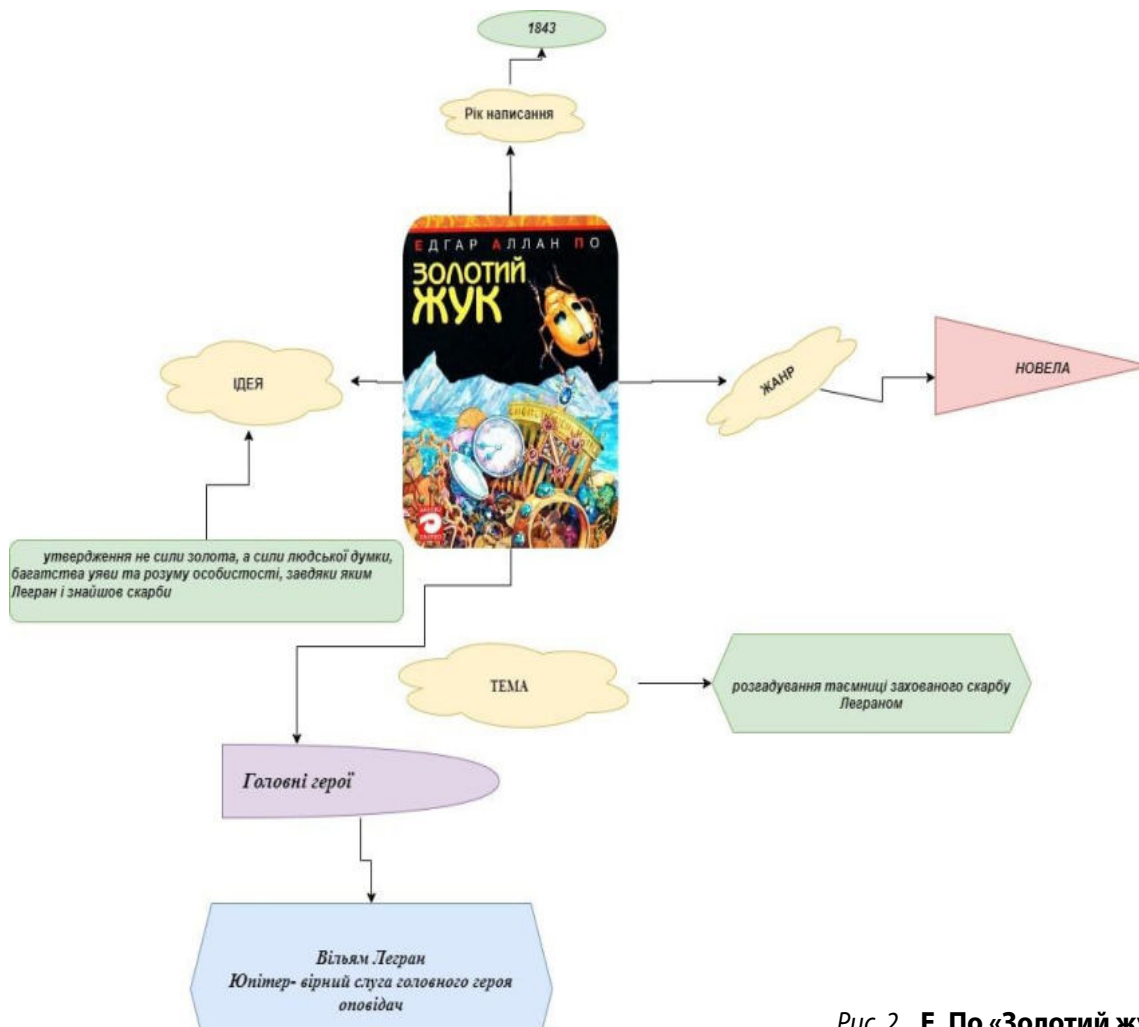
1843

Рік написання

ЕДГАР АЛЛАН ПО
ЗОЛОТИЙ ЖУК

ІДЕЯ

ЖАНР

НОВЕЛА

утвердження не сили золота, а сили людської думки, багатства уяви та розуму особистості, завдяки яким Легран і знайшов скарби

ТЕМА

розгадування таємниці захованого скарбу Леграном

Головні герої

Вільям Легран
Юпітер- вірний слуга головного героя
оповідач

Рис 2. Е. По «Золотий жу